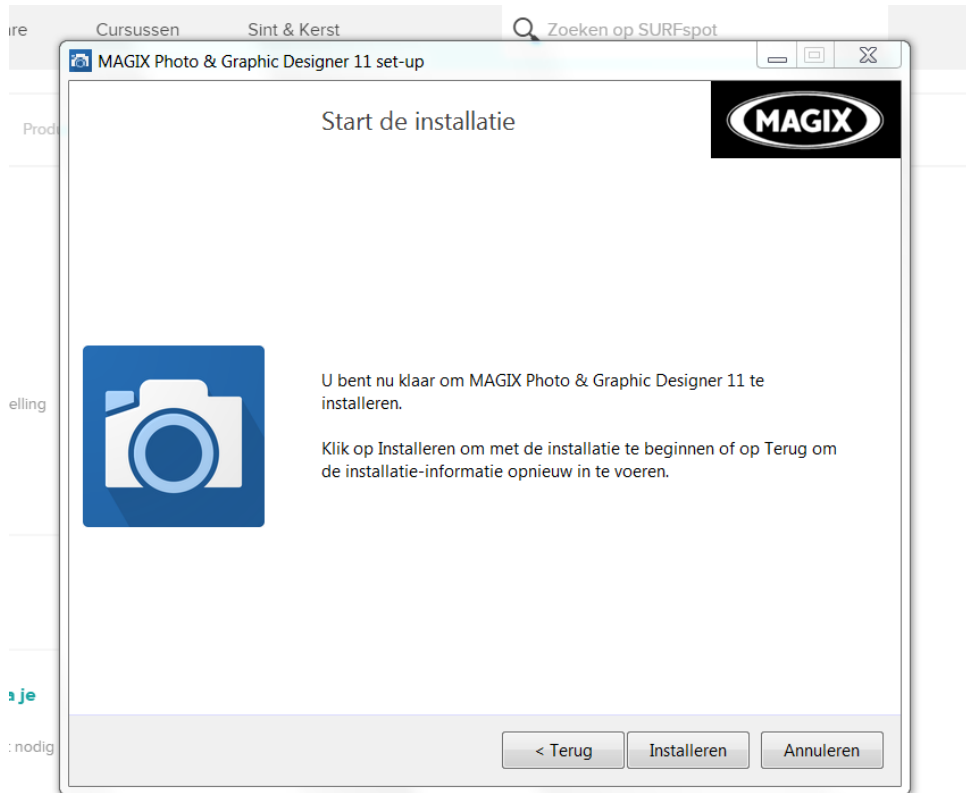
are Cursussen Sint & Kerst Zoeken op SURFspot

MAGIX Photo & Graphic Designer 11 set-up

Prod

Start de installatie

MAGIX

elling

U bent nu klaar om MAGIX Photo & Graphic Designer 11 te installeren.

Klik op Installeren om met de installatie te beginnen of op Terug om de installatie-informatie opnieuw in te voeren.

a je

: nodig

< Terug Installeren Annuleren